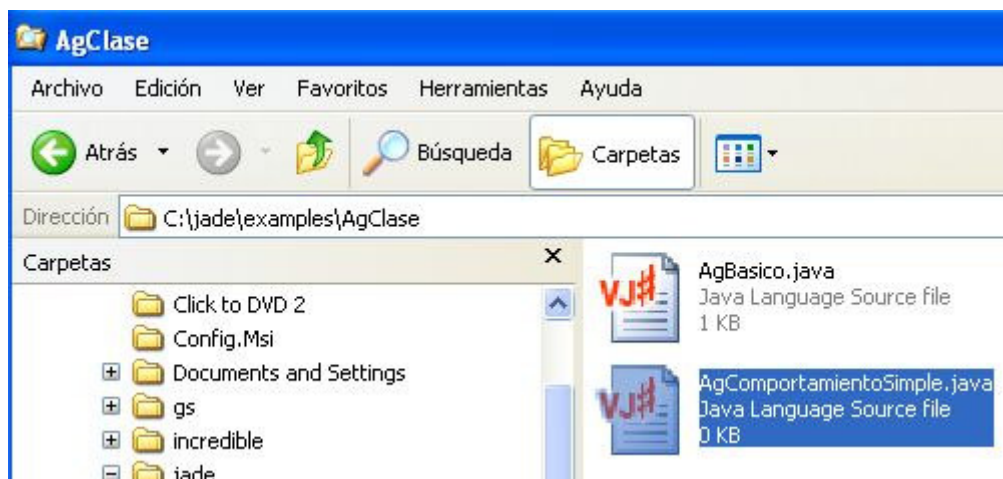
AgClase

Archivo Edición Ver Favoritos Herramientas Ayuda

Atrás Búsqueda Carpetas

Dirección C:\jade\examples\AgClase

Carpetas ×

Click to DVD 2
Config.Msi
Documents and Settings
gs
incredible
jade

VJ#
AgBasico.java
Java Language Source file
1 KB

VJ#
AgComportamientoSimple.java
Java Language Source file
0 KB